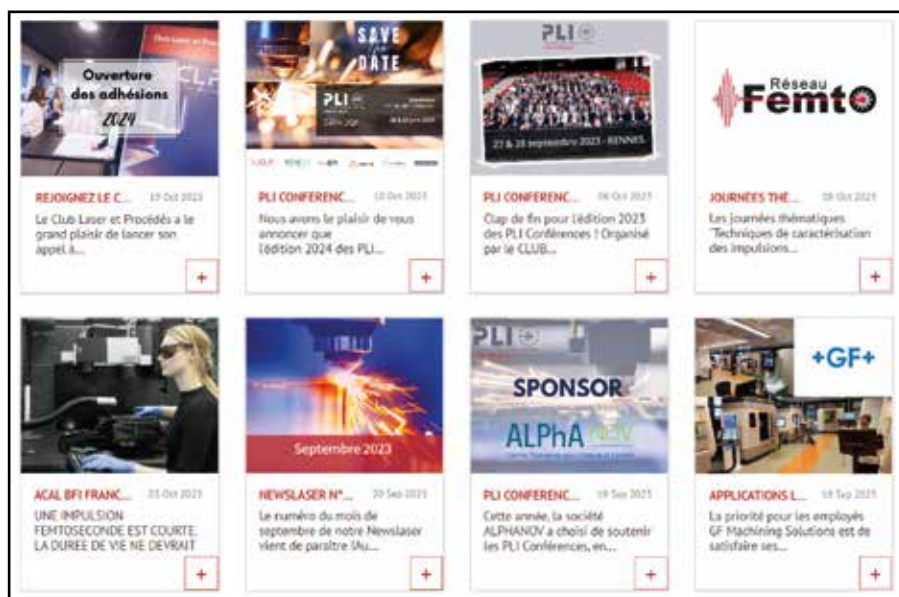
Ouverture des adhésions 2024

REJOIGNEZ LE C... 19 Oct 2023

Le Club Laser et Procédés a le grand plaisir de lancer son appel à...

+

SAVE the DATE

PLI

PLI CONFERENC... 10 Oct 2023

Nous avons le plaisir de vous annoncer que l'édition 2024 des PLI...

+

PLI

27 & 28 septembre 2023 - RENNES

PLI CONFERENC... 06 Oct 2023

Clap de fin pour l'édition 2023 des PLI Conférences ! Organisé par le CLUB...

+

Réseau Femto

JOURNÉES THÉ... 05 Oct 2023

Les journées thématiques "Techniques de caractérisation des impulsions...

+

ACAL BFI FRANC... 03 Oct 2023

UNE IMPULSION FEMTOSECONDE EST COURTE, LA DUREE DE VIE NE DEVRAIT

+

Septembre 2023

NEWSLASER N°... 20 Sep 2023

Le numéro du mois de septembre de notre Newslaser vient de paraître !Au...

+

PLI

SPONSOR

ALPhANOV

PLI CONFERENC... 19 Sep 2023

Cette année, la société ALPHANOV a choisi de soutenir les PLI Conférences, en...

+

+GF+

APPLICATIONS L... 19 Sep 2023

La priorité pour les employés GF Machining Solutions est de satisfaire ses...

+